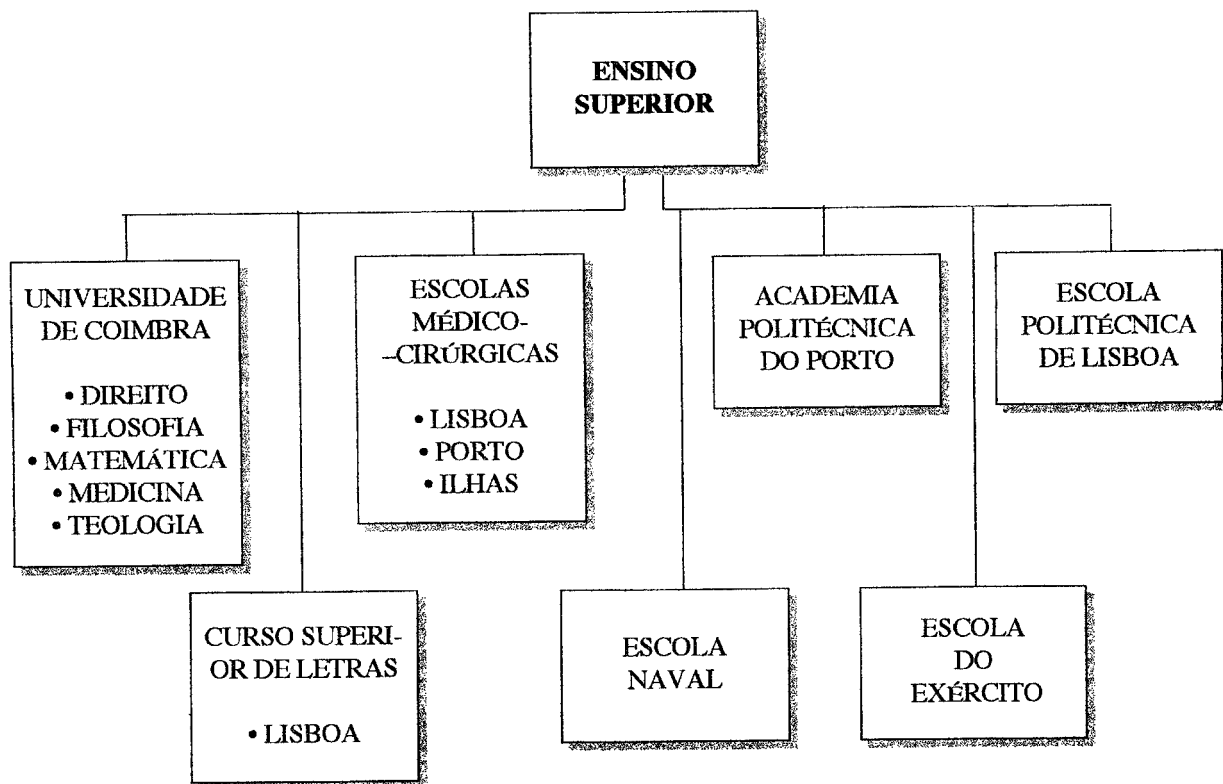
ENSINO SUPERIOR

UNIVERSIDADE DE COIMBRA

• DIREITO
• FILOSOFIA
• MATEMÁTICA
• MEDICINA
• TEOLOGIA

ESCOLAS MÉDICO--CIRÚRGICAS

• LISBOA
• PORTO
• ILHAS

ACADEMIA POLITÉCNICA DO PORTO

ESCOLA POLITÉCNICA DE LISBOA

CURSO SUPERIOR DE LETRAS

• LISBOA

ESCOLA NAVAL

ESCOLA DO EXÉRCITO